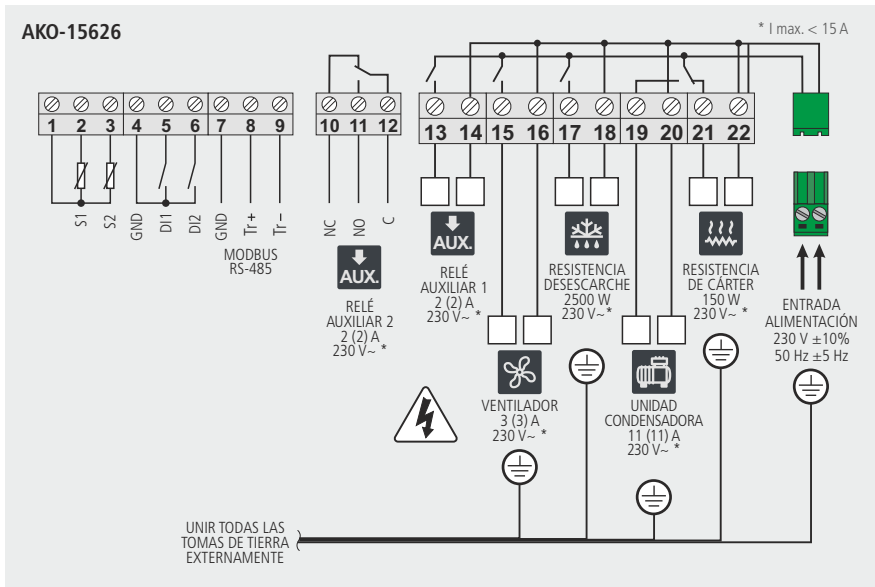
AKO-15626

* I max. < 15 A

1 2 3 4 5 6 7 8 9

S1 S2 GND DI1 DI2 GND Tr+ Tr–

MODBUS RS-485

10 11 12

NC NO C

AUX.

RELÉ AUXILIAR 2 2 (2) A 230 V~ *

13 14 15 16 17 18 19 20 21 22

AUX.

RELÉ AUXILIAR 1 2 (2) A 230 V~ *

RESISTENCIA DESESCARCHE 2500 W 230 V~ *

RESISTENCIA DE CÁRTER 150 W 230 V~ *

ENTRADA ALIMENTACIÓN 230 V ±10% 50 Hz ±5 Hz

VENTILADOR 3 (3) A 230 V~ *

UNIDAD CONDENSADORA 11 (11) A 230 V~ *

UNIR TODAS LAS TOMAS DE TIERRA EXTERNAMENTE